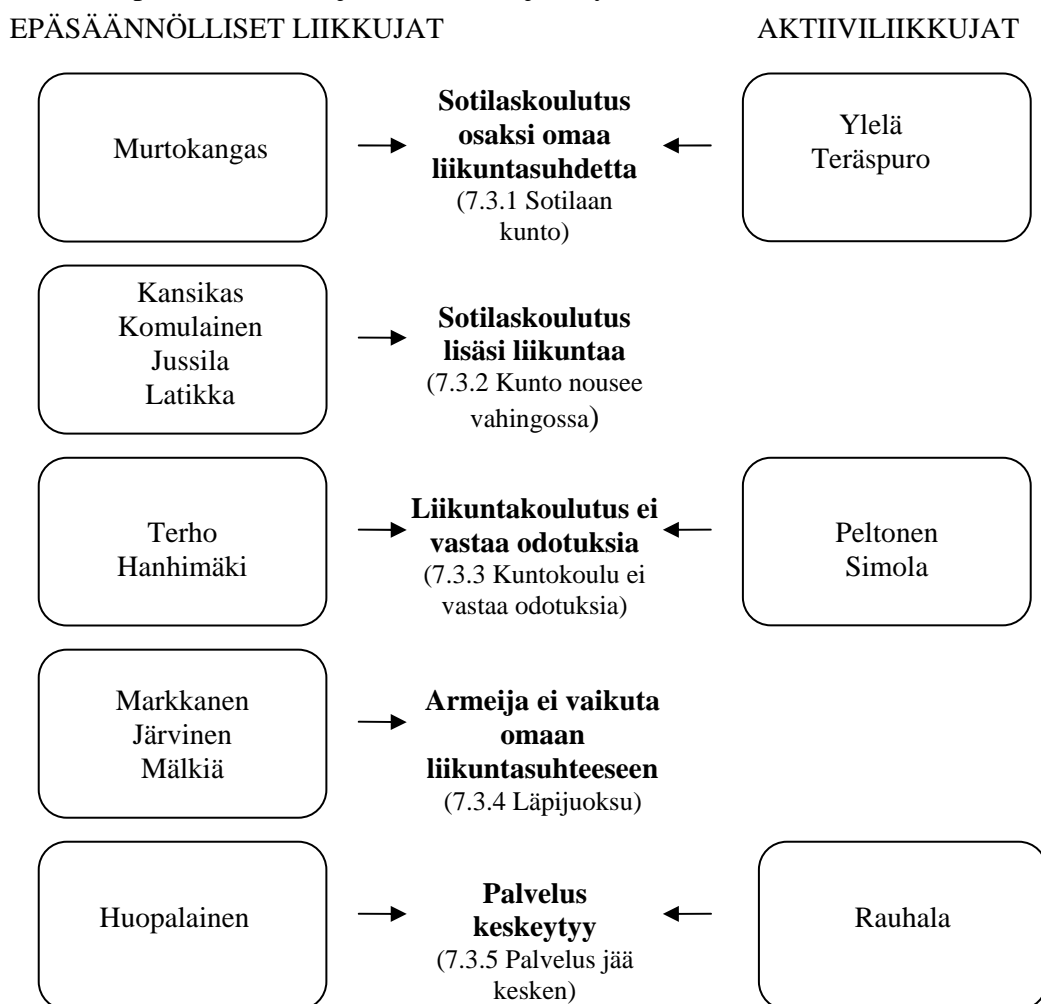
EPÄSÄÄNNÖLLISET LIIKKUJAT

AKTIIVILIIKKUJAT

Murtokangas

**Sotilaskoulutus osaksi omaa liikuntasuhdetta**
(7.3.1 Sotilaan kunto)

Ylelä
Teräspuro

Kansikas
Komulainen
Jussila
Latikka

**Sotilaskoulutus lisäsi liikuntaa**
(7.3.2 Kunto nousee vahingossa)

Terho
Hanhimäki

**Liikuntakoulutus ei vastaa odotuksia**
(7.3.3 Kuntokoulu ei vastaa odotuksia)

Peltonen
Simola

Markkanen
Järvinen
Mälkiä

**Armeija ei vaikuta omaan liikuntasuhteeseen**
(7.3.4 Läpijuoksu)

Huopalainen

**Palvelus keskeytyy**
(7.3.5 Palvelus jää kesken)

Rauhala